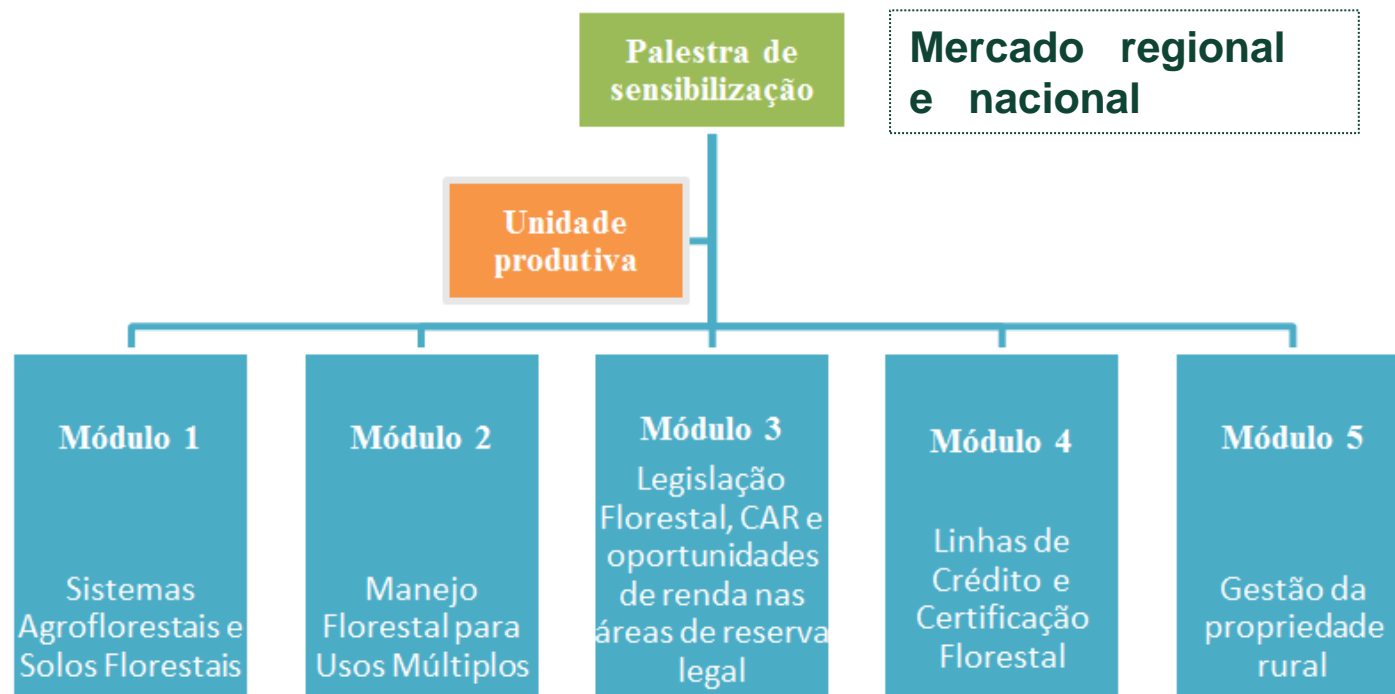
Palestra de sensibilização

Mercado regional e nacional

Unidade produtiva

Módulo 1

Sistemas Agroflorestais e Solos Florestais

Módulo 2

Manejo Florestal para Usos Múltiplos

Módulo 3

Legislação Florestal, CAR e oportunidades de renda nas áreas de reserva legal

Módulo 4

Linhas de Crédito e Certificação Florestal

Módulo 5

Gestão da propriedade rural